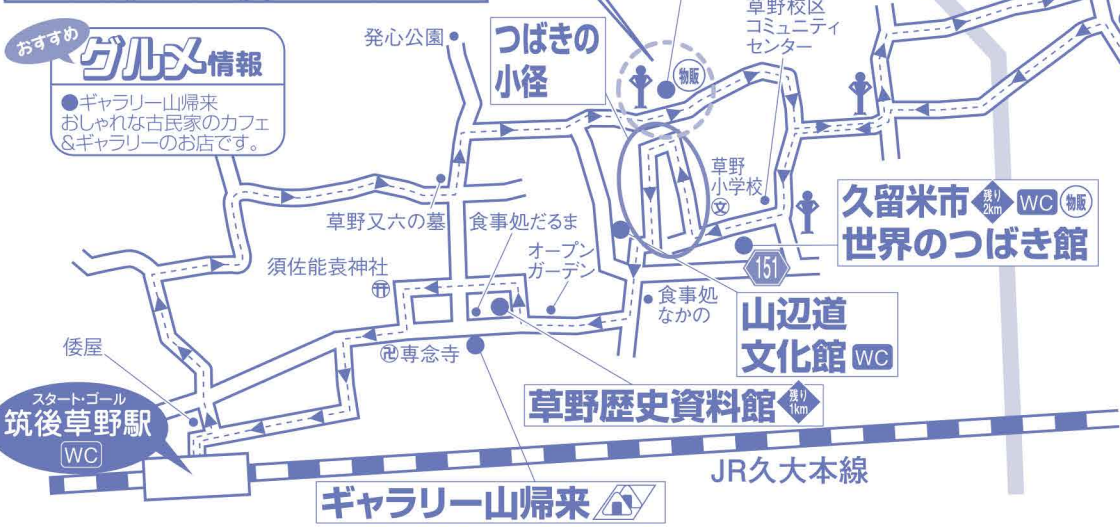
おすすめ グルメ情報
●ギャラリー山帰来
おしゃれな古民家のカフェ&ギャラリーのお店です。

発心公園

つばきの小径

物販

草野校区コミュニティセンター

草野小学校

草野又六の墓

食事処だるま

オープンガーデン

須佐能袁神社

久留米市 残り2km WC 物販
世界のつばき館

151

食事処なかの

山辺道文化館 WC

倭屋

専念寺

スタート・ゴール
筑後草野駅
WC

草野歴史資料館 残り1km

JR久大本線

ギャラリー山帰来